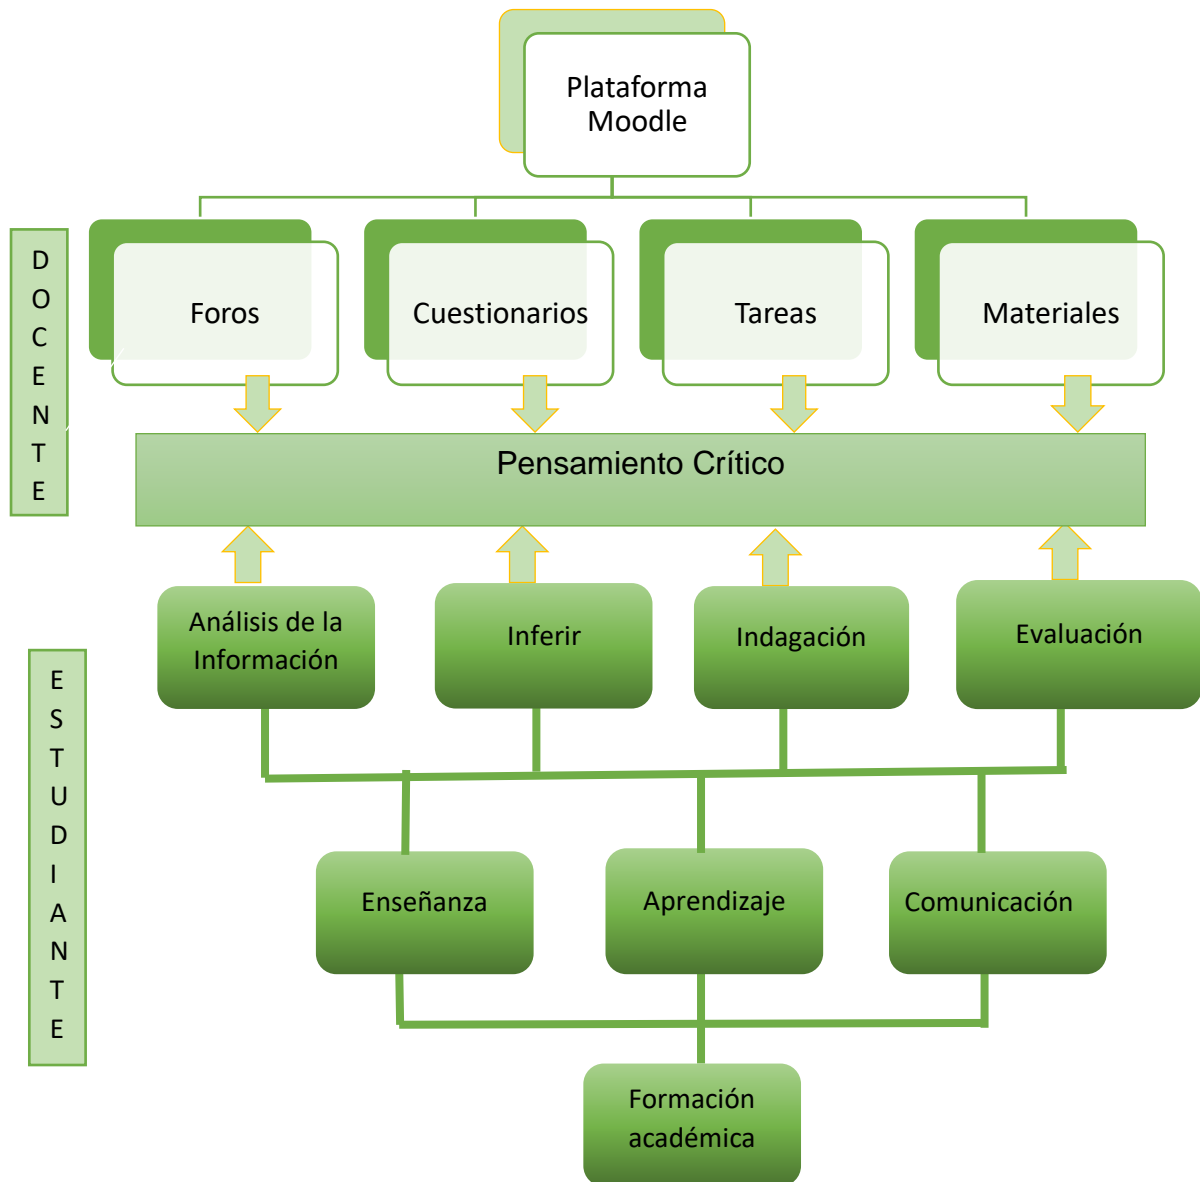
Plataforma Moodle

DOCENTE

Foros

Cuestionarios

Tareas

Materiales

Pensamiento Crítico

ESTUDIANTE

Análisis de la Información

Inferir

Indagación

Evaluación

Enseñanza

Aprendizaje

Comunicación

Formación académica